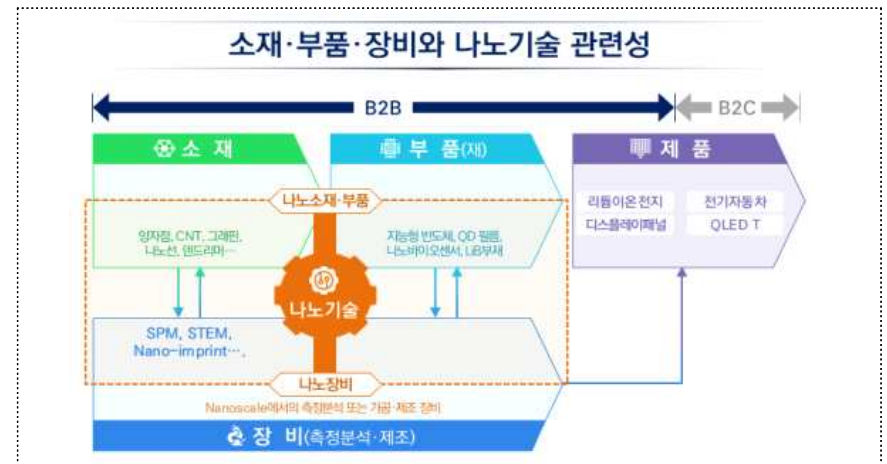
소재·부품·장비와 나노기술 관련성

B2B

B2C

소 재

부 품(재)

제 품

나노소재·부품

양자점, CNT, 그래핀, 나노선, 덴드리머…

지능형 반도체, QD 필름, 나노바이오센서, Li2부재

리튬이온 전지

전기자동차

디스플레이패널

QLED T

나노기술

SPM, STEM, Nano-imprint…,

나노장비

Nanoscale에서의 측정분석 또는 가공·제조 장비

장 비(측정분석·제조)